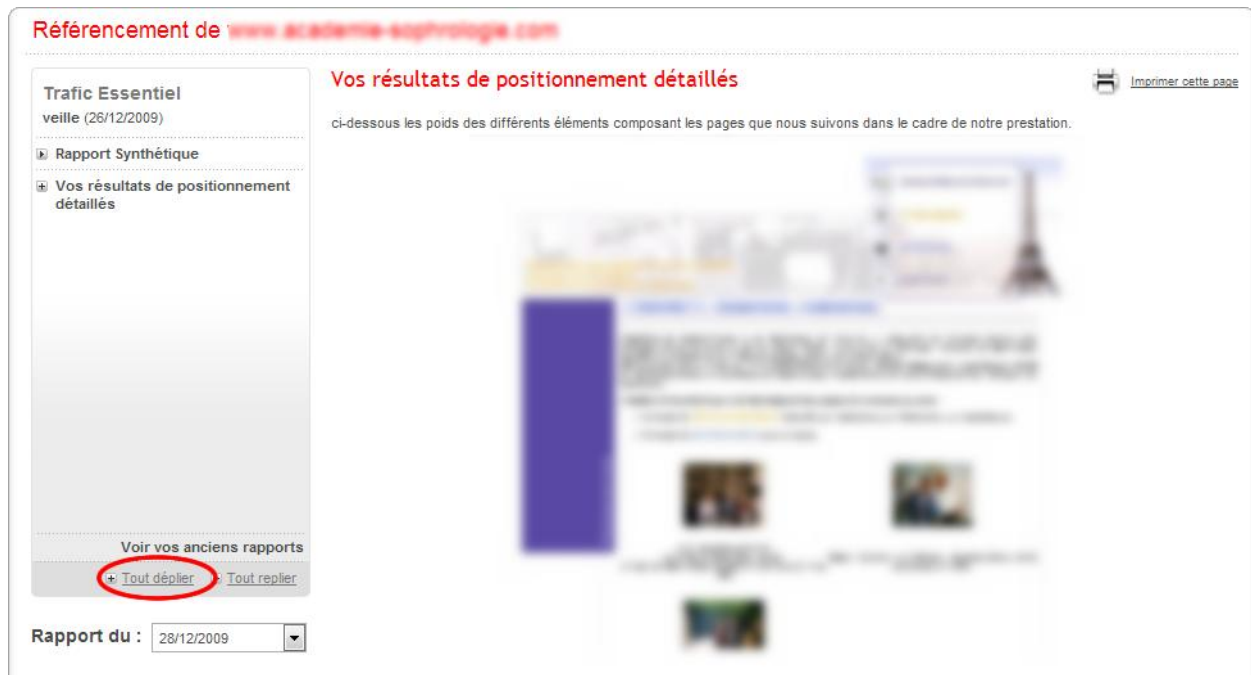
Référencement de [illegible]

Trafic Essentiel
veille (26/12/2009)

Rapport Synthétique

Vos résultats de positionnement détaillés

Voir vos anciens rapports

Tout déplier  Tout replier

Rapport du : 28/12/2009

Vos résultats de positionnement détaillés

Imprimer cette page

ci-dessous les poids des différents éléments composant les pages que nous suivons dans le cadre de notre prestation.